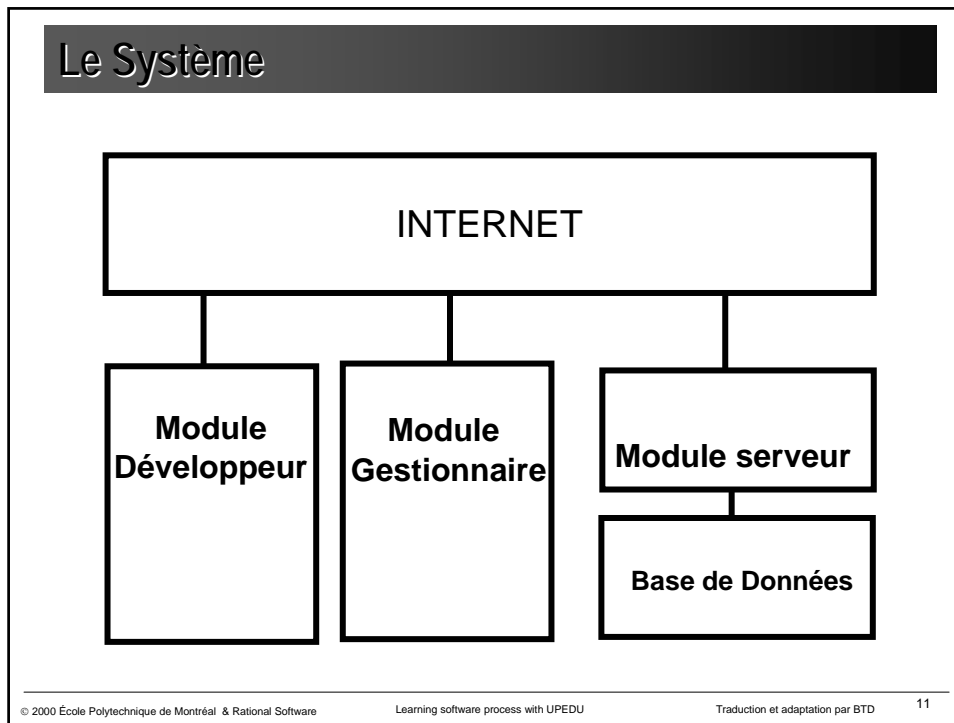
Le Système

INTERNET

Module Développeur

Module Gestionnaire

Module serveur

Base de Données

© 2000 École Polytechnique de Montréal & Rational Software Learning software process with UPEDU Traduction et adaptation par BTD 11